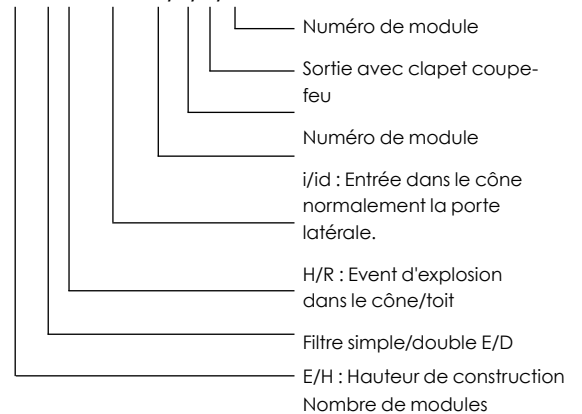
Numéro de module

Sortie avec clapet coupe-feu

Numéro de module

i/id : Entrée dans le cône normalement la porte latérale.

H/R : Event d'explosion dans le cône/toit

Filtre simple/double E/D

E/H : Hauteur de construction Nombre de modules